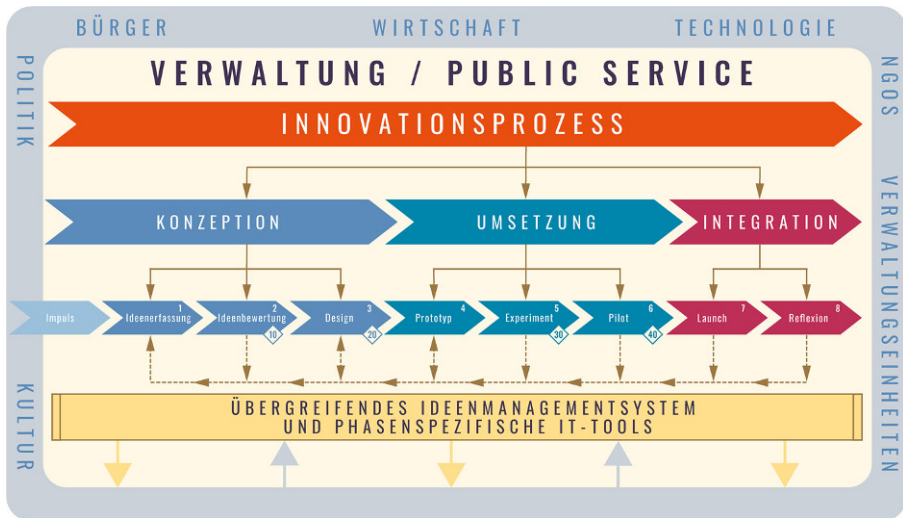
BÜRGER WIRTSCHAFT TECHNOLOGIE

POLITIK

NGOS

VERWALTUNGSEINHEITEN

KULTUR

VERWALTUNG / PUBLIC SERVICE

INNOVATIONSPROZESS

KONZEPTION UMSETZUNG INTEGRATION

Impuls
1 Ideenerfassung
2 Ideenbewertung 10
3 Design 20
4 Prototyp
5 Experiment 30
6 Pilot 40
7 Launch
8 Reflexion

ÜBERGREIFENDES IDEENMANAGEMENTSYSTEM
UND PHASENSPEZIFISCHE IT-TOOLS